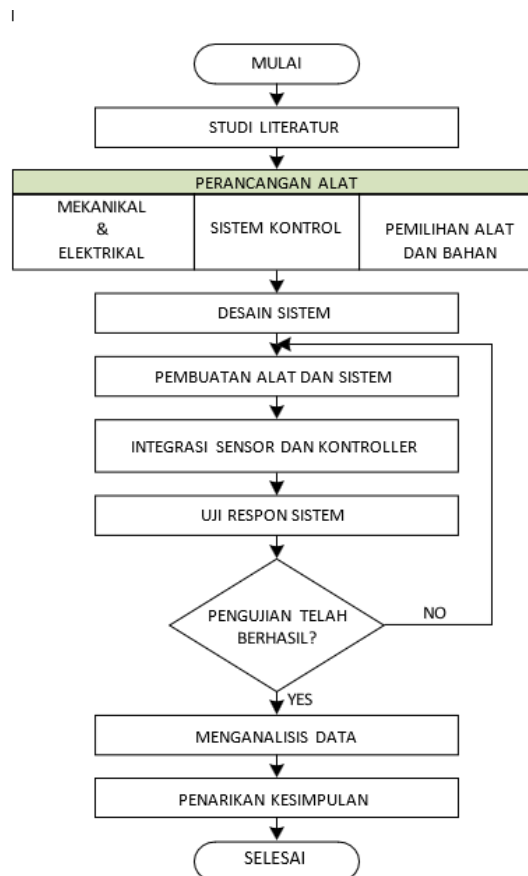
I

MULAI

STUDI LITERATUR

PERANCANGAN ALAT

| MEKANIKAL & ELEKTRIKAL | SISTEM KONTROL | PEMILIHAN ALAT DAN BAHAN |
|---|---|---|

DESAIN SISTEM

PEMBUATAN ALAT DAN SISTEM

INTEGRASI SENSOR DAN KONTROLLER

UJI RESPON SISTEM

PENGUJIAN TELAH BERHASIL?

NO

YES

MENGANALISIS DATA

PENARIKAN KESIMPULAN

SELESAI